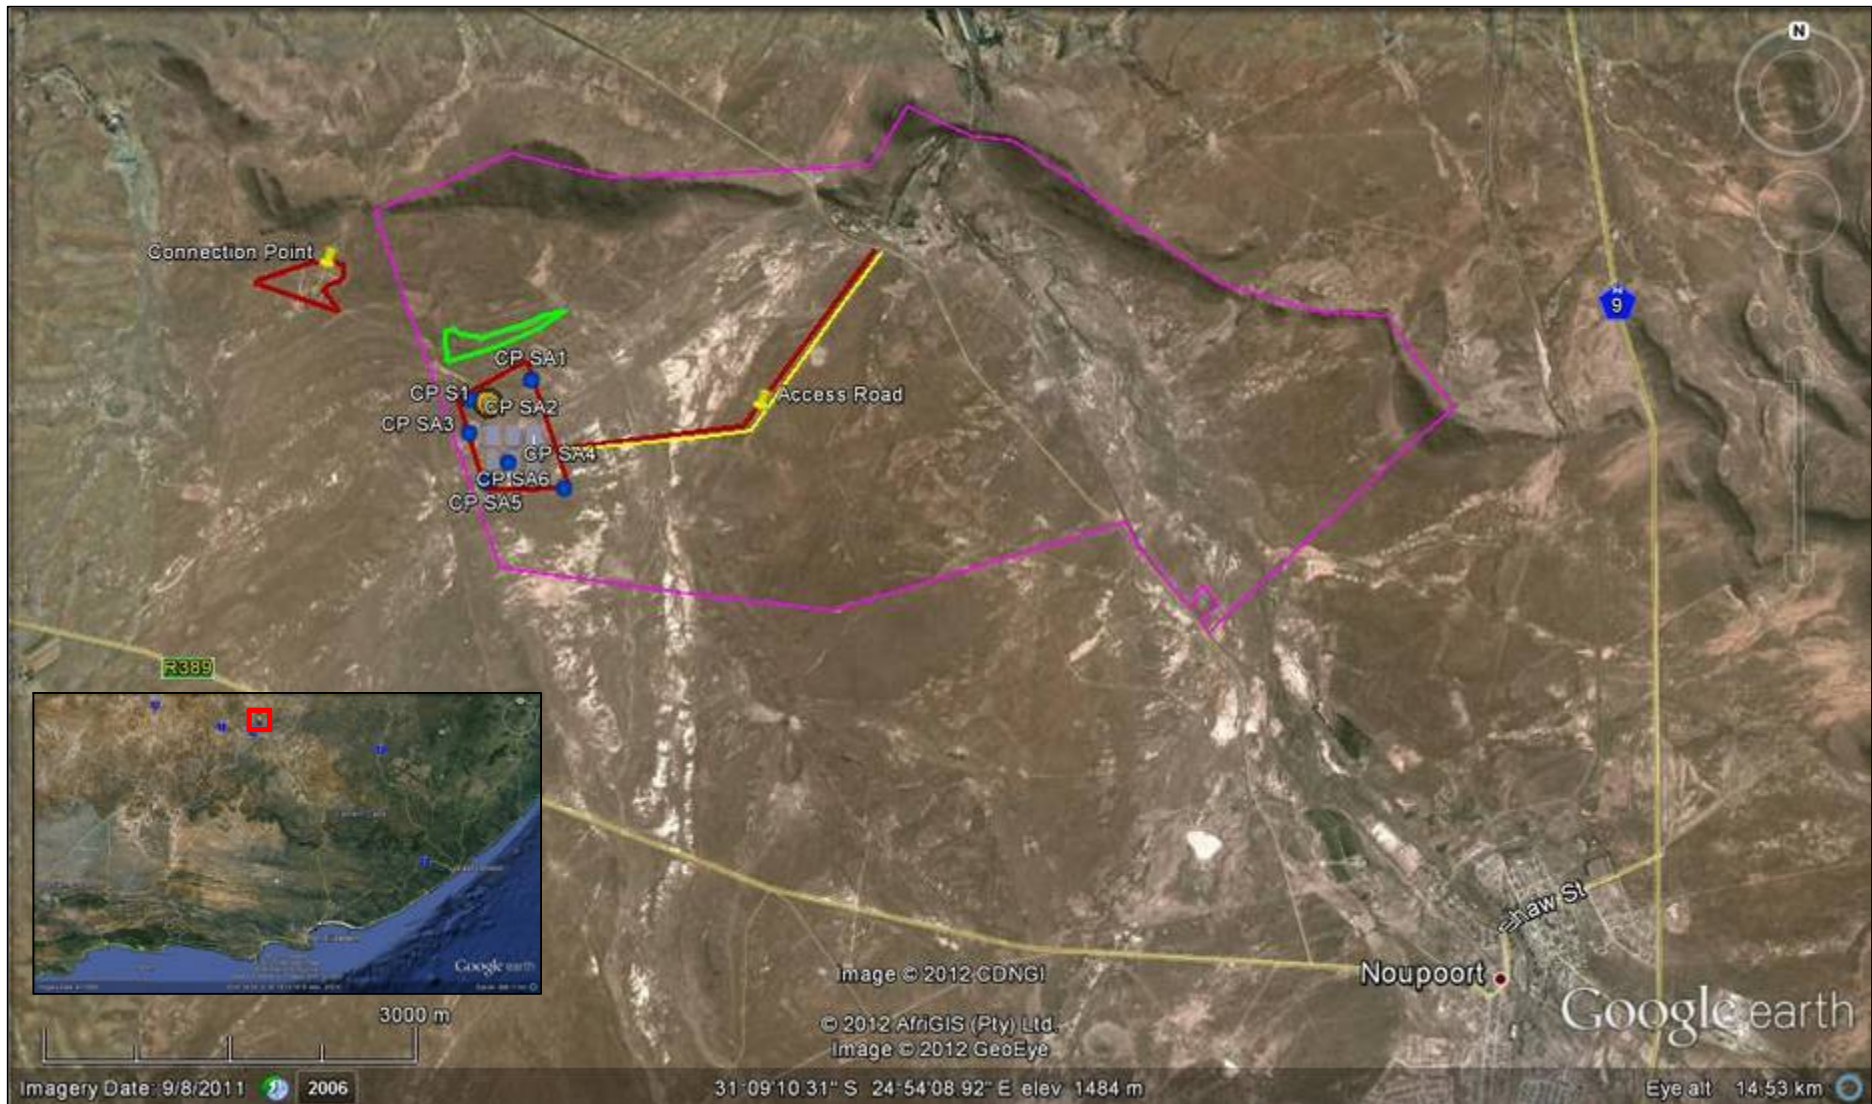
N

Connection Point

CP SA1

CP S1

CP SA2

CP SA3

CP SA4

CP SA6

CP SA5

Access Road

9

R389

Shaw St

Noupoort

Google earth

Image © 2012 CNES/Astrium

© 2012 AfriGIS (Pty) Ltd.

Image © 2012 GeoEye

3000 m

Imagery Date: 9/8/2011

2006

31°09'10.31" S 24°54'08.92" E elev 1484 m

Eye alt 14.53 km